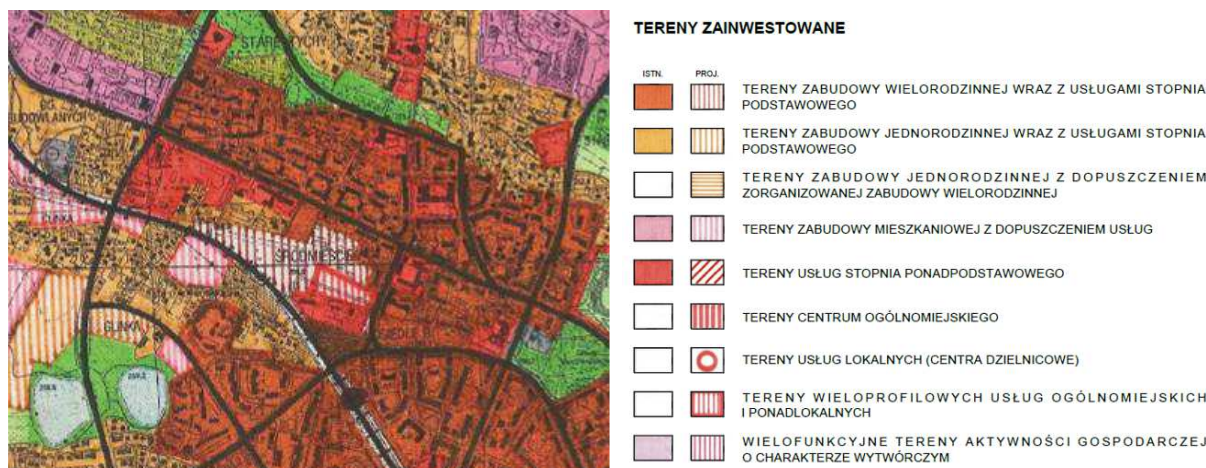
STARE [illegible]

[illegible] BUDOWLANYCH

GLINKA

ŚRÓDMIEŚCIE

GLINKA

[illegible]

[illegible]

TERENY ZAINWESTOWANE

ISTN. PROJ.

TERENY ZABUDOWY WIELORODZINNEJ WRAZ Z USŁUGAMI STOPNIA PODSTAWOWEGO

TERENY ZABUDOWY JEDNORODZINNEJ WRAZ Z USŁUGAMI STOPNIA PODSTAWOWEGO

TERENY ZABUDOWY JEDNORODZINNEJ Z DOPUSZCZENIEM ZORGANIZOWANEJ ZABUDOWY WIELORODZINNEJ

TERENY ZABUDOWY MIESZKANIOWEJ Z DOPUSZCZENIEM USŁUG

TERENY USŁUG STOPNIA PONADPODSTAWOWEGO

TERENY CENTRUM OGÓLNOMIEJSKIEGO

TERENY USŁUG LOKALNYCH (CENTRA DZIELNICOWE)

TERENY WIELOPROFILOWYCH USŁUG OGÓLNOMIEJSKICH I PONADLOKALNYCH

WIELOFUNKCYJNE TERENY AKTYWNOŚCI GOSPODARCZEJ O CHARAKTERZE WYTWÓRCZYM